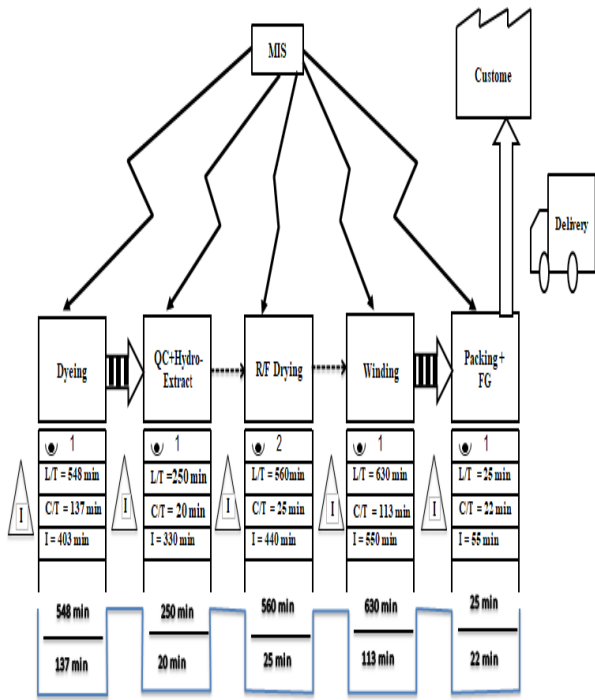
MIS

Custome

Delivery

Dyeing

QC+Hydro-Extract

R/F Drying

Winding

Packing+ FG

1
L/T = 548 min
C/T = 137 min
I = 403 min

I

1
L/T = 250 min
C/T = 20 min
I = 330 min

I

2
L/T = 560 min
C/T = 25 min
I = 440 min

I

1
L/T = 630 min
C/T = 113 min
I = 550 min

I

1
L/T = 25 min
C/T = 22 min
I = 55 min

I

548 min
137 min

250 min
20 min

560 min
25 min

630 min
113 min

25 min
22 min